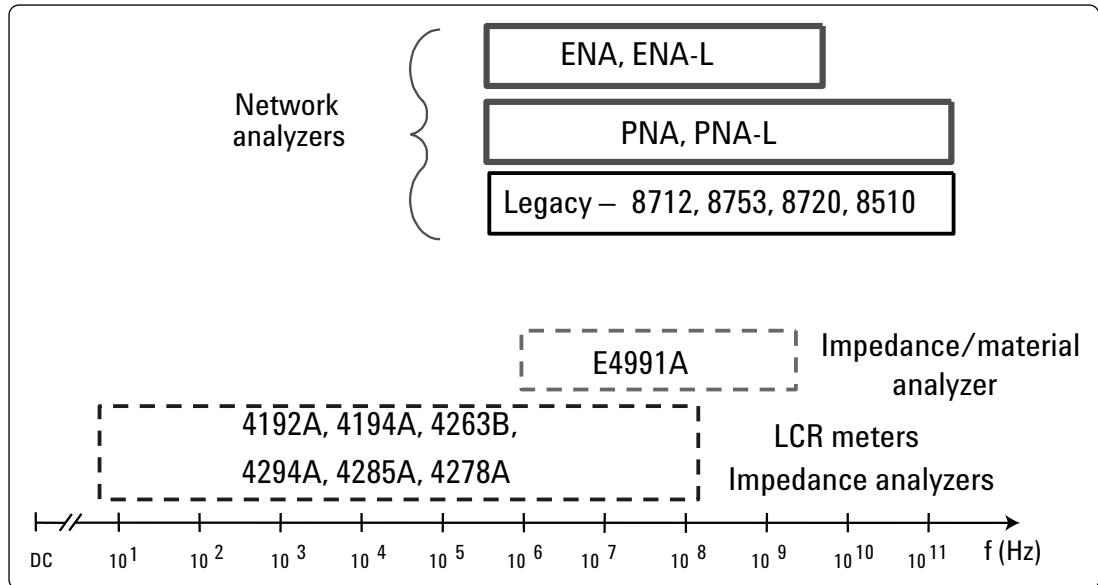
Network analyzers

ENA, ENA-L

PNA, PNA-L

Legacy – 8712, 8753, 8720, 8510

E4991A

Impedance/material analyzer

4192A, 4194A, 4263B, 4294A, 4285A, 4278A

LCR meters
Impedance analyzers

DC $10^1$ $10^2$ $10^3$ $10^4$ $10^5$ $10^6$ $10^7$ $10^8$ $10^9$ $10^{10}$ $10^{11}$ f (Hz)